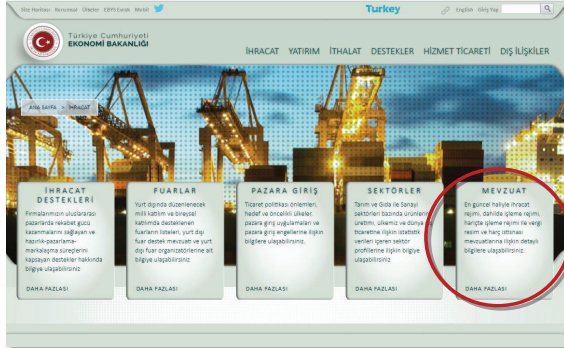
Size Harfiniz Kurumsal İletisim EBYS Canlı Mobil

Turkey

English Giriş Yap

Türkiye Cumhuriyeti
EKONOMİ BAKANLIĞI

İHRACAT YATIRIM İTHALAT DESTEKLER HİZMET TİCARETİ DIŞ İLİŞKİLER

ANA SAYFA > İHRACAT

İHRACAT DESTEKLERİ

Firmalarımızın uluslararası pazarlarda rekabet gücü kazanmalarını sağlayan ve hazırlık-pazarlama-markalaşma süreçlerini kapsayan destekler hakkında bilgiye ulaşabilirsiniz

DAHA FAZLASI

FUARLAR

Yurt dışında düzenlenecek milli katılım ve bireysel katılımda desteklenen fuarların listeleri, yurt dışı fuar destek mevzuatı ve yurt dışı fuar organizatörlerine ait bilgiye ulaşabilirsiniz

DAHA FAZLASI

PAZARA GİRİŞ

Ticaret politikası önlemleri, hedef ve öncelikli ülkeler, pazara giriş uygulamaları ve pazara giriş engellerine ilişkin bilgilere ulaşabilirsiniz.

DAHA FAZLASI

SEKTÖRLER

Tarım ve Gıda ile Sanayi sektörleri bazında ürünlerin üretimi, ülkemiz ve dünya ticaretine ilişkin istatistik verileri içeren sektör profillerine ilişkin bilgiye ulaşabilirsiniz

DAHA FAZLASI

MEVZUAT

En güncel haliyle ihracat rejimi, dahilde işleme rejimi, hariçte işleme rejimi ile vergi resim ve harç istisnası mevzuatlarına ilişkin detaylı bilgilere ulaşabilirsiniz.

DAHA FAZLASI